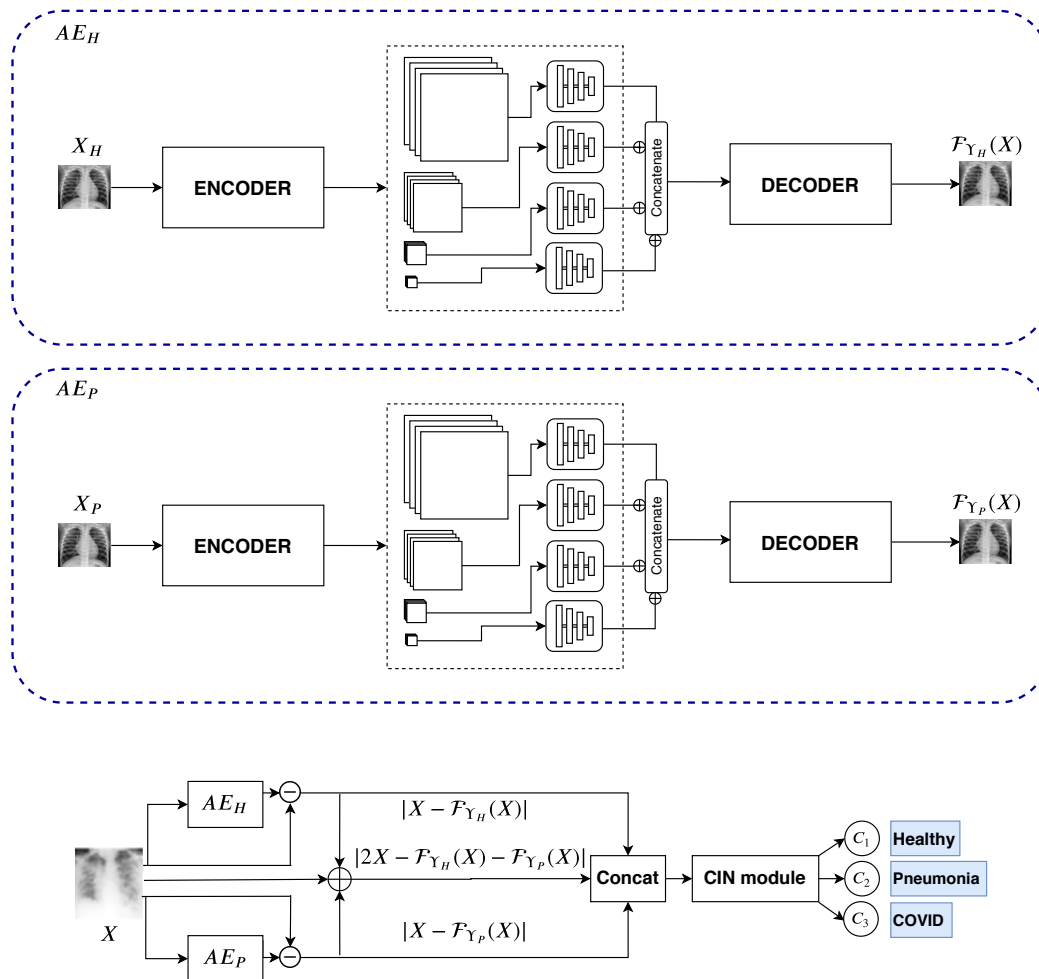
$AE_H$

$X_H$

ENCODER

Concatenate

DECODER

$\mathcal{F}_{\Upsilon_H}(X)$

$AE_P$

$X_P$

ENCODER

Concatenate

DECODER

$\mathcal{F}_{\Upsilon_P}(X)$

$AE_H$

$|X - \mathcal{F}_{\Upsilon_H}(X)|$

$|2X - \mathcal{F}_{\Upsilon_H}(X) - \mathcal{F}_{\Upsilon_P}(X)|$

Concat

CIN module

$C_1$ Healthy

$C_2$ Pneumonia

$C_3$ COVID

$|X - \mathcal{F}_{\Upsilon_P}(X)|$

$X$

$AE_P$